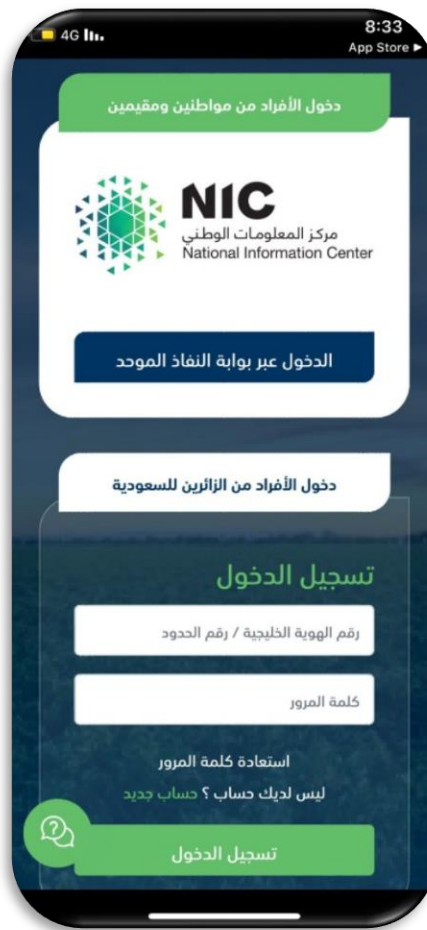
4G
8:33
App Store ▶

دخول الأفراد من مواطنين ومقيمين

NIC
مركز المعلومات الوطني
National Information Center

الدخول عبر بوابة النفاذ الموحد

دخول الأفراد من الزائرين للسعودية

تسجيل الدخول

رقم الهوية الخليجية / رقم الحدود

كلمة المرور

استعادة كلمة المرور

ليس لديك حساب ؟ حساب جديد

تسجيل الدخول